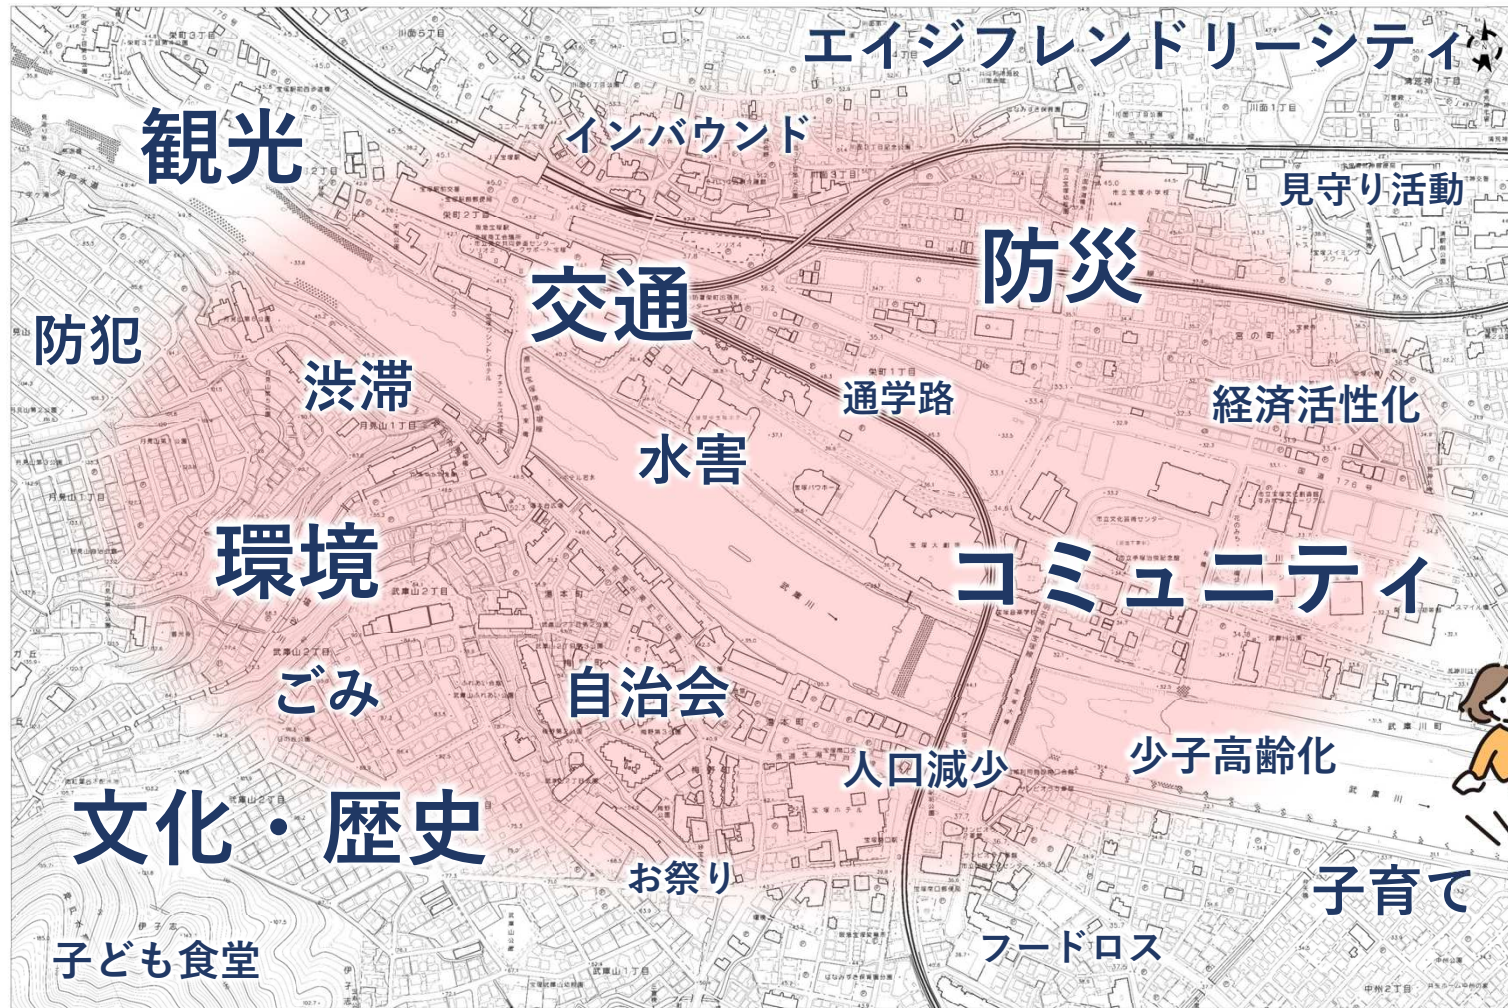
エイジフレンドリーシティ

観光

インバウンド

見守り活動

防災

交通

防犯

渋滞

通学路

経済活性化

水害

環境

コミュニティ

ごみ

自治会

少子高齢化

人口減少

文化・歴史

お祭り

子育て

子ども食堂

フードロス